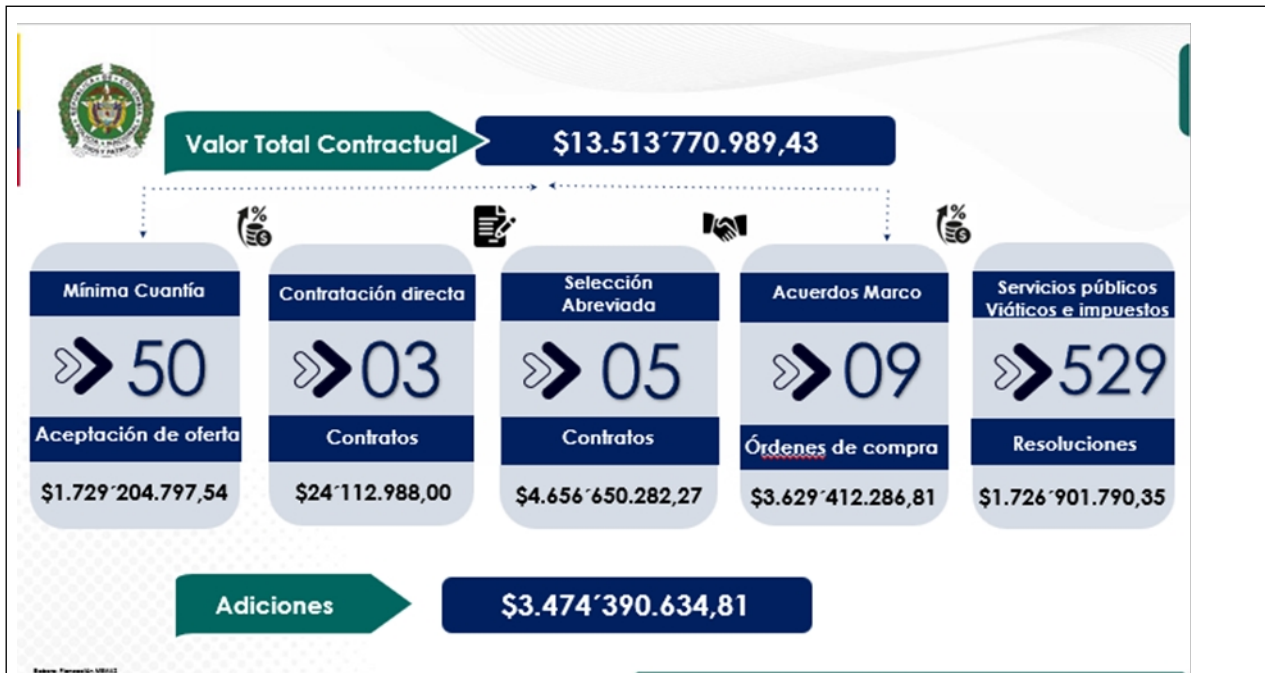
Valor Total Contractual

$13.513´770.989,43

Mínima Cuantía

50

Aceptación de oferta

$1.729´204.797,54

Contratación directa

03

Contratos

$24´112.988,00

Selección Abreviada

05

Contratos

$4.656´650.282,27

Acuerdos Marco

09

Órdenes de compra

$3.629´412.286,81

Servicios públicos Viáticos e impuestos

529

Resoluciones

$1.726´901.790,35

Adiciones

$3.474´390.634,81

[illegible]